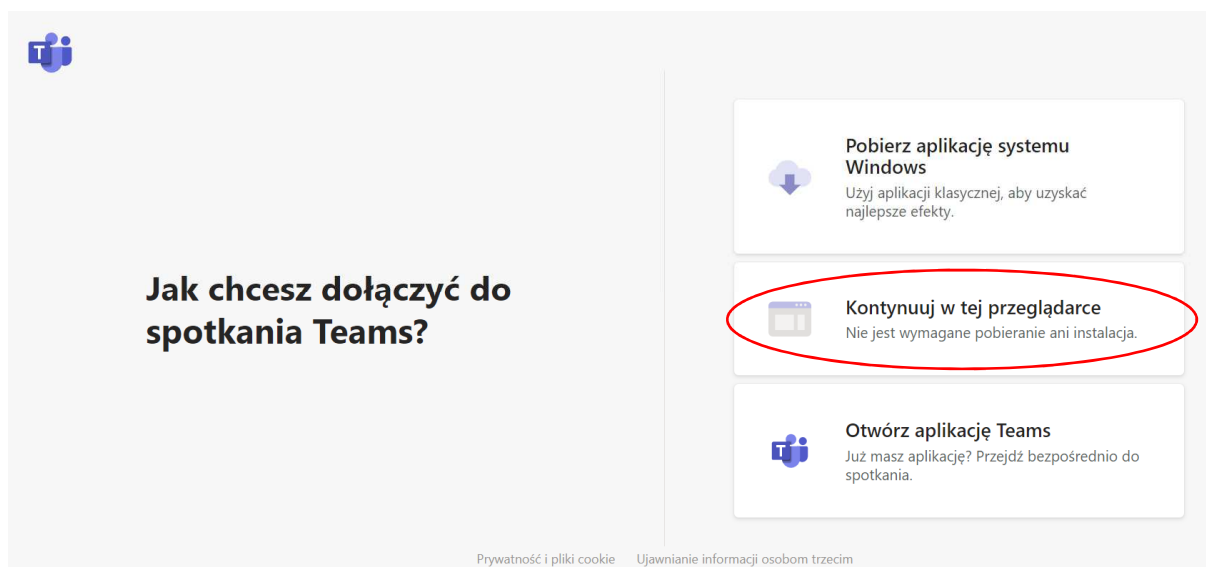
Jak chcesz dołączyć do spotkania Teams?

Pobierz aplikację systemu Windows
Użyj aplikacji klasycznej, aby uzyskać najlepsze efekty.

Kontynuuj w tej przeglądarce
Nie jest wymagane pobieranie ani instalacja.

Otwórz aplikację Teams
Już masz aplikację? Przejdź bezpośrednio do spotkania.

Prywatność i pliki cookie Ujawnianie informacji osobom trzecim